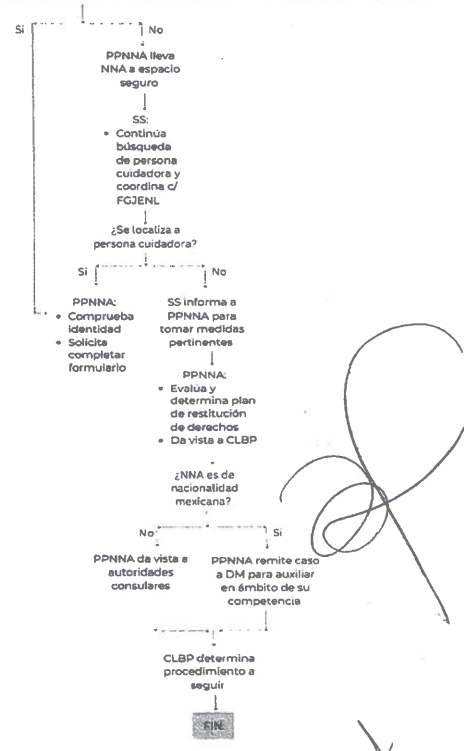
Si

No

PPNNA lleva NNA a espacio seguro

SS:
• Continúa búsqueda de persona cuidadora y coordina c/ FGJENL

¿Se localiza a persona cuidadora?

Si

No

PPNNA:
• Comprueba identidad
• Solicita completar formulario

SS informa a PPNNA para tomar medidas pertinentes

PPNNA:
• Evalúa y determina plan de restitución de derechos
• Da vista a CLBP

¿NNA es de nacionalidad mexicana?

No

Si

PPNNA da vista a autoridades consulares

PPNNA remite caso a DM para auxiliar en ámbito de su competencia

CLBP determina procedimiento a seguir

FIN